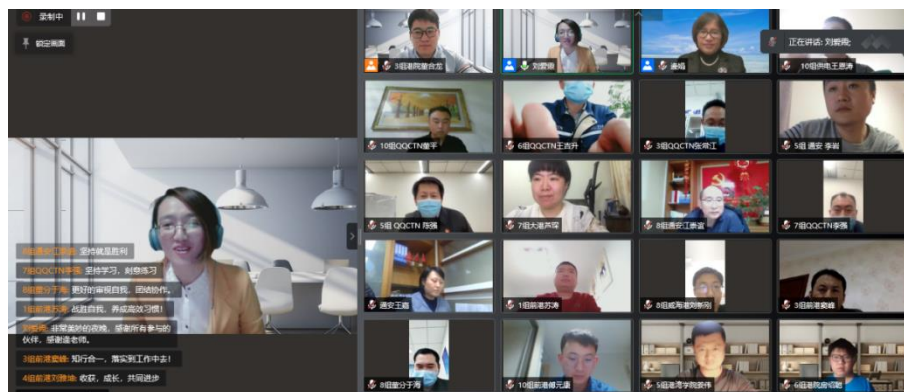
录制中

锁定画面

正在讲话：刘爱卿

3组港院董会龙
刘爱卿
潘峰
10组供电王惠涛

10组QQCTN董平
6组QQCTN王吉升
6组QQCTN张常江
5组通安 李崔

5组 QQCTN 陈强
7组大港共存
8组通安王泰道
7组QQCTN李强

通安王盈
1组前港刘涛
8组威海港刘景阳
3组前港麦峰

8组董分于涛
10组前港柳元康
5组港湾学院姜伟
8组港院徐切晓

9组前港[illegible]：坚持就是胜利
7组QQCTN李强：坚持学习，刻意练习
8组董分于涛：更好的审视自我，团结协作。
1组前港苏涛：战胜自我，养成高效习惯！
3组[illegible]：非常美好的体验，感谢所有参与的伙伴，感谢潘老师。
3组前港麦峰：知行合一，落实到工作中去！
4组前港刘鲁琳：收获，成长，共同进步